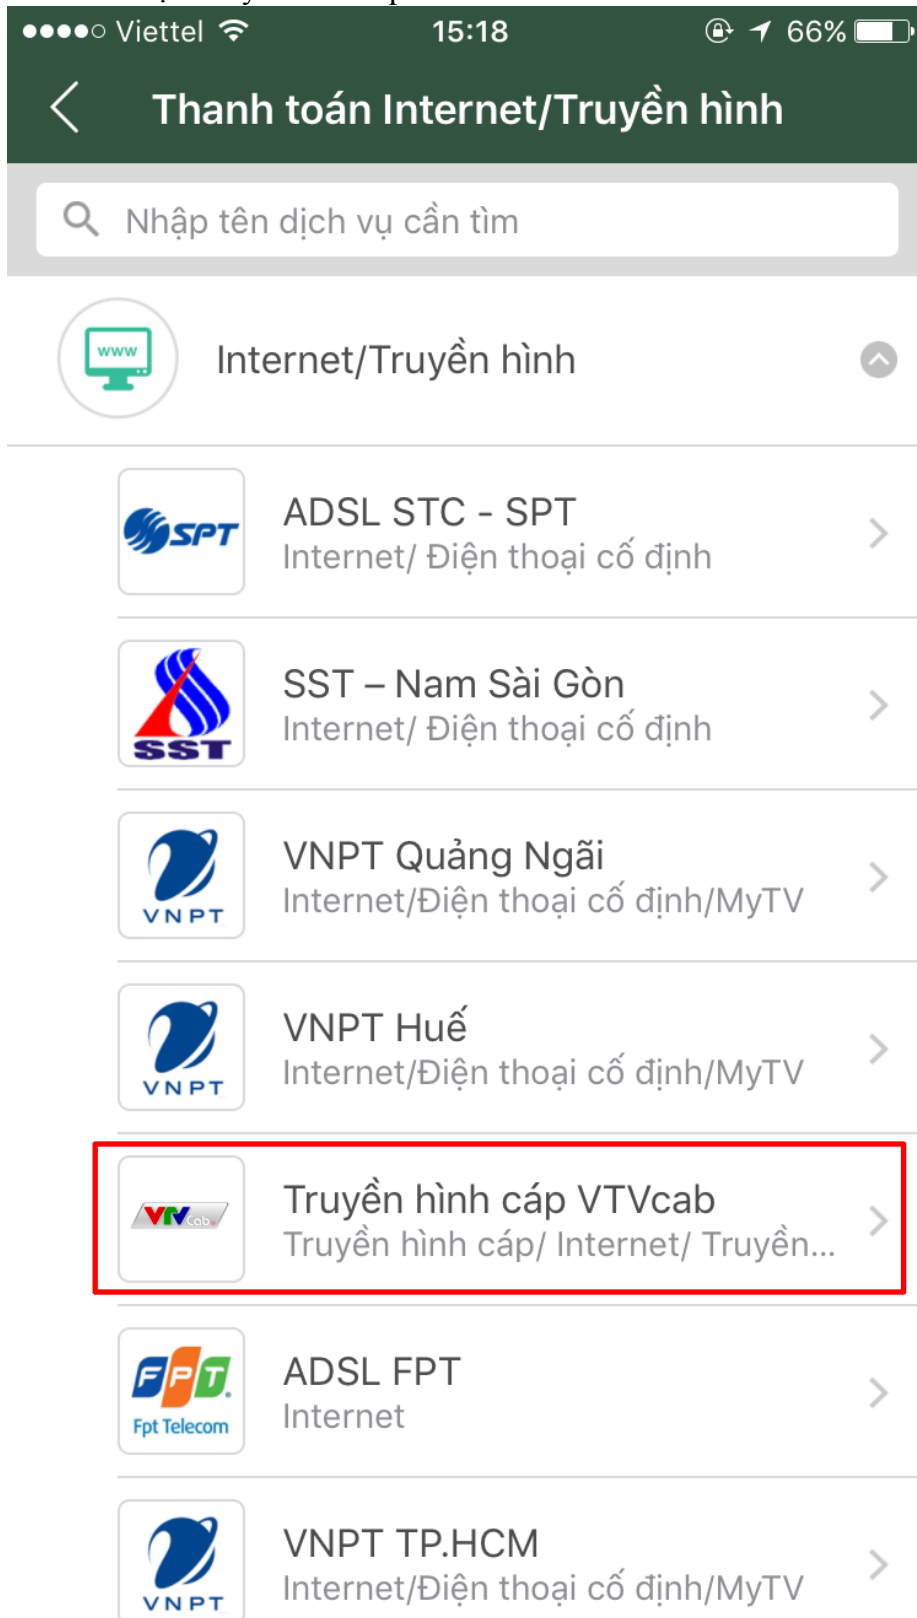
●●●●○ Viettel 15:18 66%

Thanh toán Internet/Truyền hình

Nhập tên dịch vụ cần tìm

www

Internet/Truyền hình

SPT

ADSL STC - SPT
Internet/ Điện thoại cố định

SST

SST – Nam Sài Gòn
Internet/ Điện thoại cố định

VNPT

VNPT Quảng Ngãi
Internet/Điện thoại cố định/MyTV

VNPT

VNPT Huế
Internet/Điện thoại cố định/MyTV

VTVcab

Truyền hình cáp VTVcab
Truyền hình cáp/ Internet/ Truyền...

FPT
Fpt Telecom

ADSL FPT
Internet

VNPT

VNPT TP.HCM
Internet/Điện thoại cố định/MyTV